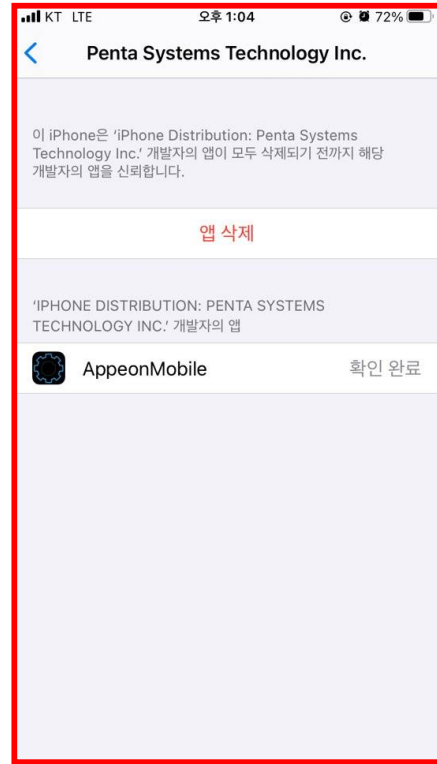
KT LTE 오후 1:04 72%

Penta Systems Technology Inc.

이 iPhone은 'iPhone Distribution: Penta Systems Technology Inc.' 개발자의 앱이 모두 삭제되기 전까지 해당 개발자의 앱을 신뢰합니다.

앱 삭제

'IPHONE DISTRIBUTION: PENTA SYSTEMS TECHNOLOGY INC.' 개발자의 앱

AppeonMobile 확인 완료